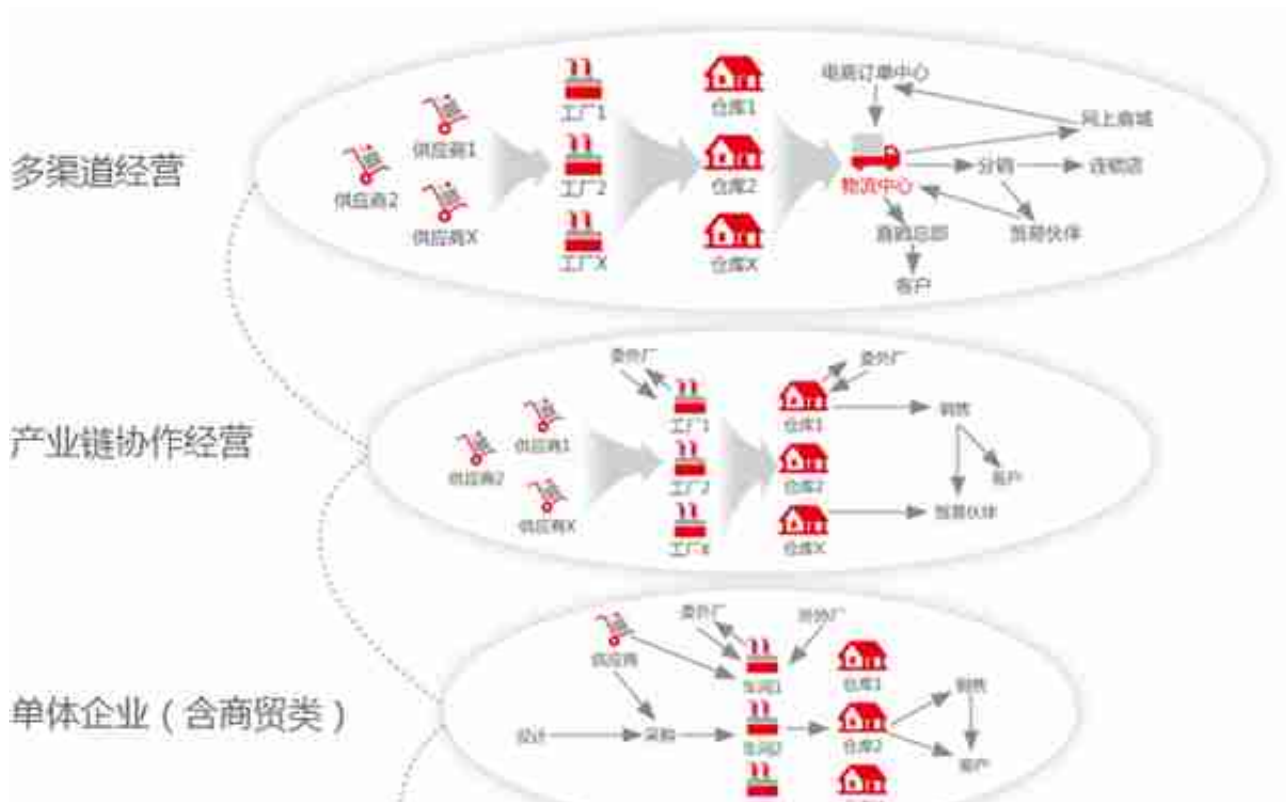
多渠道经营

供应商2
供应商1
供应商X
工厂1
工厂2
工厂X
仓库1
仓库2
仓库X
电商订单中心
网上商城
物流中心
分销
连锁店
直销总部
客户
贸易伙伴

产业链协作经营

供应商2
供应商1
供应商X
委外厂
工厂1
工厂2
工厂X
委外厂
仓库1
仓库2
仓库X
销售
客户
贸易伙伴

单体企业（含商贸类）

供应商
委外厂
委外厂
车间1
车间2
仓库1
仓库2
设计
采购
销售
客户